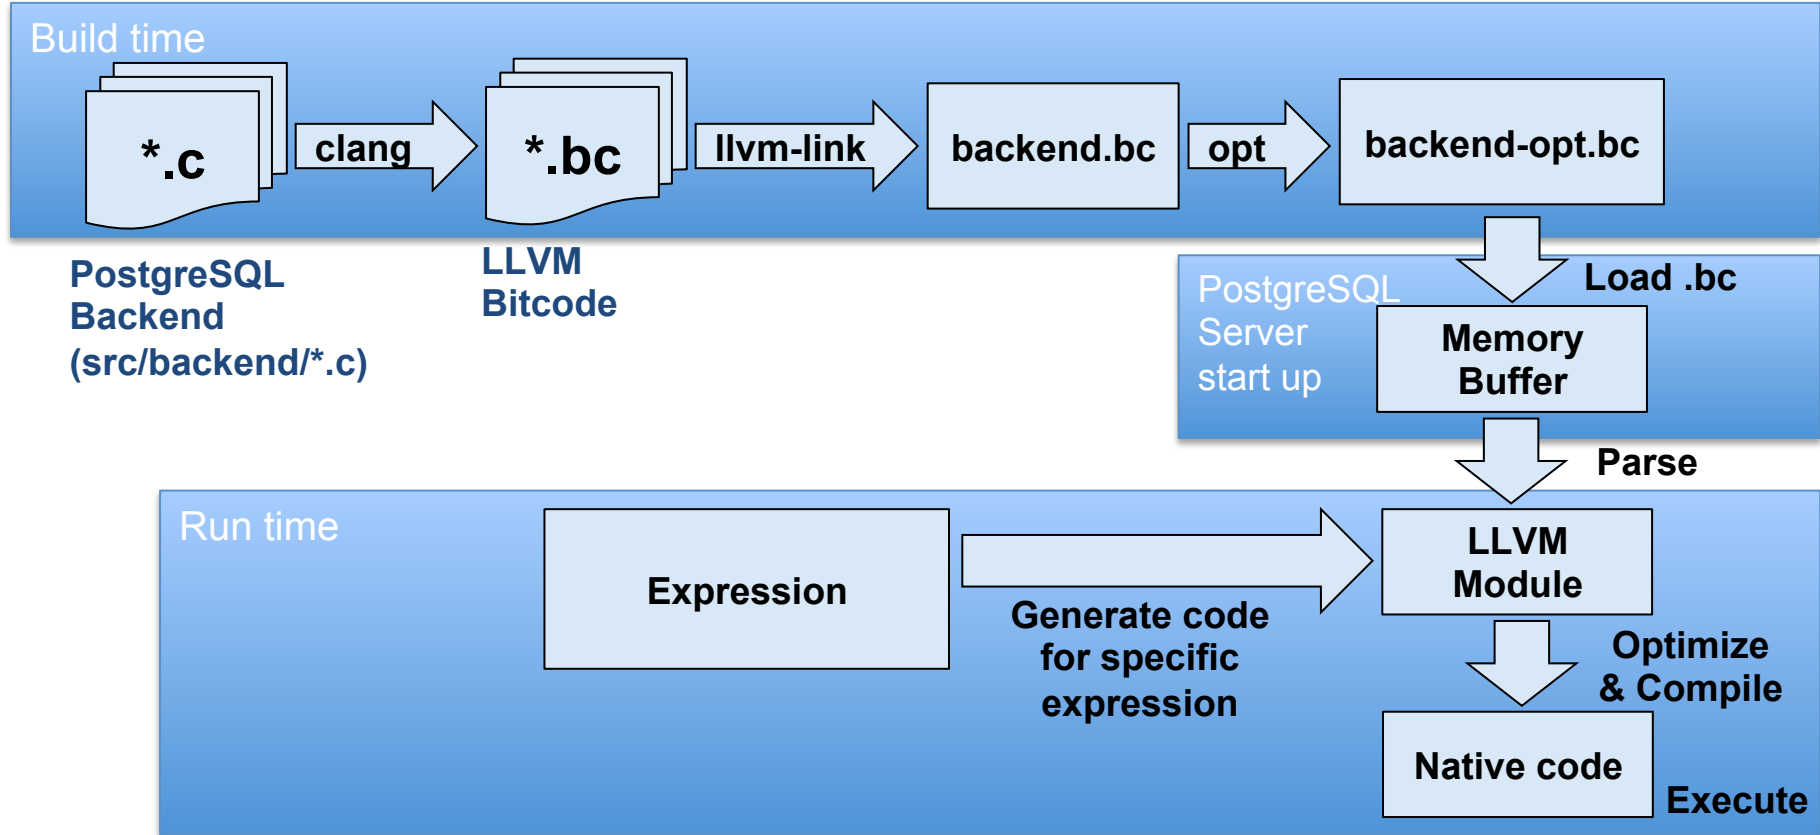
Build time

*.c

clang

*.bc

llvm-link

backend.bc

opt

backend-opt.bc

PostgreSQL Backend (src/backend/*.c)

LLVM Bitcode

Load .bc

PostgreSQL Server start up

Memory Buffer

Parse

Run time

Expression

Generate code for specific expression

LLVM Module

Optimize & Compile

Native code

Execute